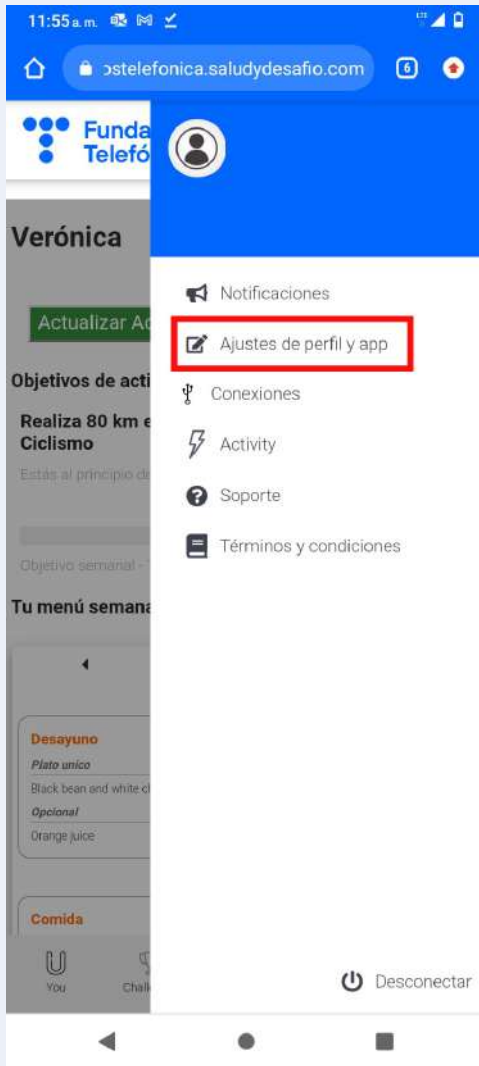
11:55 a.m.

ɔstelefonica.saludydesafio.com

6

Funda
Telefó

Verónica

Actualizar Ac

Objetivos de acti

Realiza 80 km e
Ciclismo

Estás al principio de

Objetivo semanal -

Tu menú semana

Desayuno

Plato unico

Black bean and white c

Opcional

Orange juice

Comida

You

Chall

Notificaciones

Ajustes de perfil y app

Conexiones

Activity

Soporte

Términos y condiciones

Desconectar